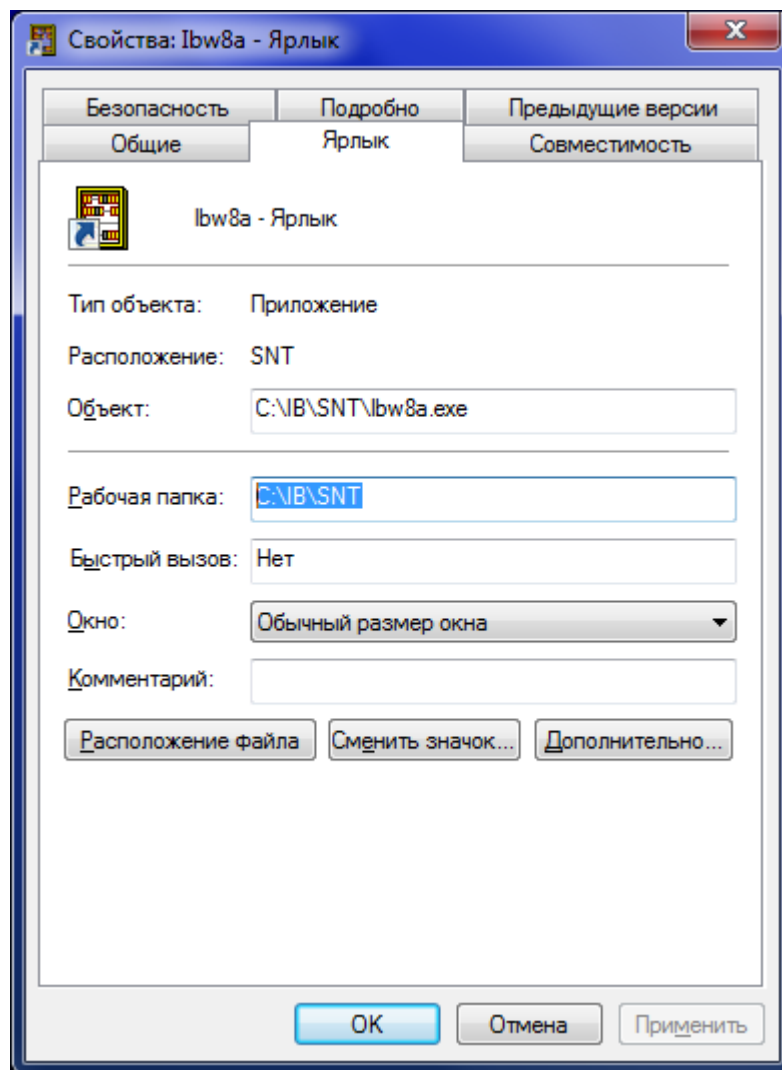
Свойства: Ibw8a - Ярлык

Безопасность
Подробно
Предыдущие версии
Общие
Ярлык
Совместимость

Ibw8a - Ярлык

Тип объекта: Приложение

Расположение: SNT

Объект: C:\IB\SNT\Ibw8a.exe

Рабочая папка: C:\IB\SNT

Быстрый вызов: Нет

Окно: Обычный размер окна

Комментарий:

Расположение файла
Сменить значок...
Дополнительно...

OK
Отмена
Применить